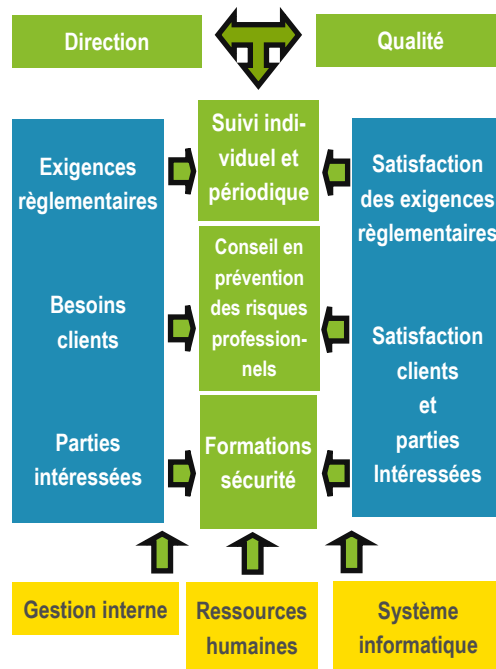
Direction

Qualité

Exigences règlementaires

Besoins clients

Parties intéressées

Suivi individuel et périodique

Conseil en prévention des risques professionnels

Formations sécurité

Satisfaction des exigences règlementaires

Satisfaction clients et parties Intéressées

Gestion interne

Ressources humaines

Système informatique